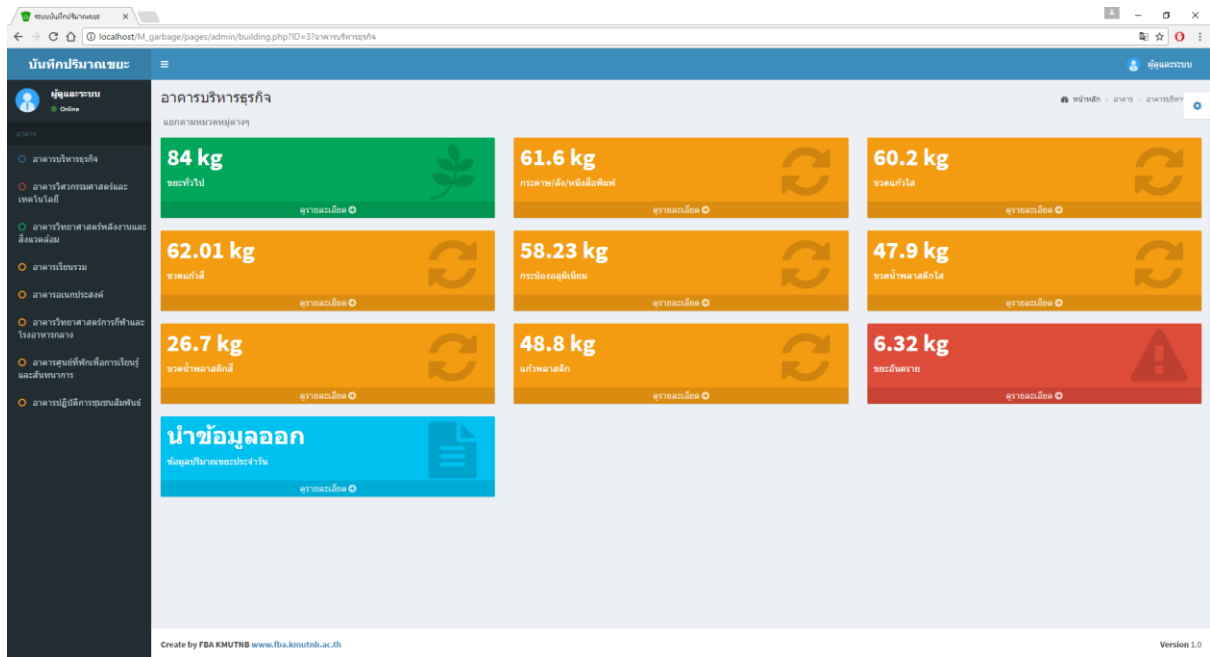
ระบบบันทึกปริมาณขยะ ×

localhost/M_garbage/pages/admin/building.php?ID=3?อาคารบริหารธุรกิจ

บันทึกปริมาณขยะ

ผู้ดูแลระบบ

ผู้ดูแลระบบ
Online

อาคาร

อาคารบริหารธุรกิจ

อาคารวิศวกรรมศาสตร์และเทคโนโลยี

อาคารวิทยาศาสตร์พลังงานและสิ่งแวดล้อม

อาคารเรียนรวม

อาคารอเนกประสงค์

อาคารวิทยาศาสตร์การกีฬาและโรงอาหารกลาง

อาคารศูนย์ฝึกเพื่อการเรียนรู้และสัมมนาการ

อาคารปฏิบัติการชุมชนสัมพันธ์

อาคารบริหารธุรกิจ
แยกตามหมวดหมู่ต่างๆ

หน้าหลัก > อาคาร > อาคารบริหา

84 kg
ขยะทั่วไป
ดูรายละเอียด

61.6 kg
กระดาษ/ลัง/หนังสือพิมพ์
ดูรายละเอียด

60.2 kg
ขวดแก้วใส
ดูรายละเอียด

62.01 kg
ขวดแก้วสี
ดูรายละเอียด

58.23 kg
กระป๋องอลูมิเนียม
ดูรายละเอียด

47.9 kg
ขวดน้ำพลาสติกใส
ดูรายละเอียด

26.7 kg
ขวดน้ำพลาสติกสี
ดูรายละเอียด

48.8 kg
แก้วพลาสติก
ดูรายละเอียด

6.32 kg
ขยะอันตราย
ดูรายละเอียด

นำข้อมูลออก
ข้อมูลปริมาณขยะประจำวัน
ดูรายละเอียด

Create by FBA KMUTNB www.fba.kmutnb.ac.th

Version 1.0